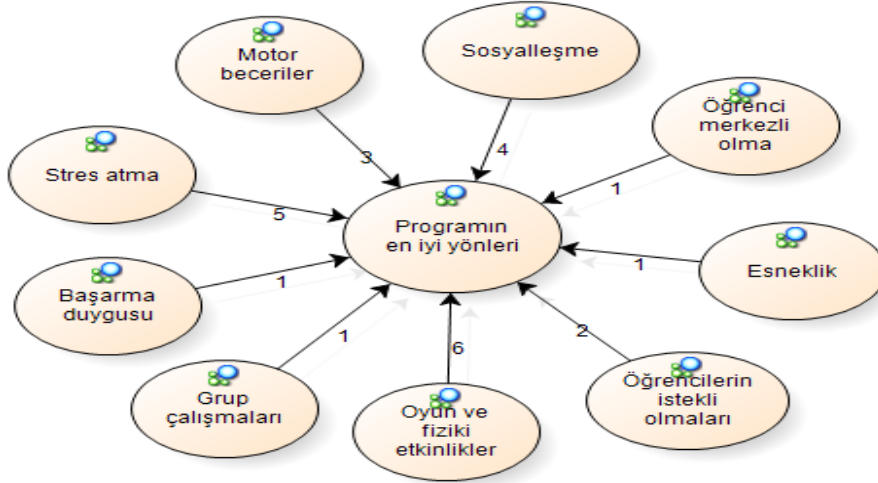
Motor beceriler

Sosyalleşme

Öğrenci merkezli olma

Stres atma

Programın en iyi yönleri

Esneklik

Başarma duygusu

Grup çalışmaları

Oyun ve fiziki etkinlikler

Öğrencilerin istekli olmaları

3

4

1

5

1

1

1

6

2